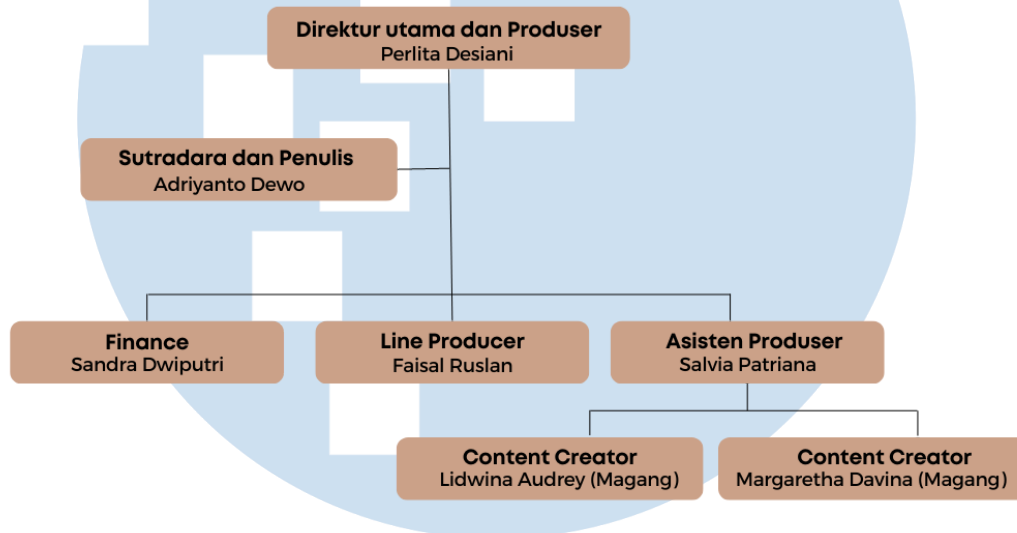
Direktur utama dan Produser
Perlita Desiani

Sutradara dan Penulis
Adriyanto Dewo

Finance
Sandra Dwiputri

Line Producer
Faisal Ruslan

Asisten Produser
Salvia Patriana

Content Creator
Lidwina Audrey (Magang)

Content Creator
Margaretha Davina (Magang)